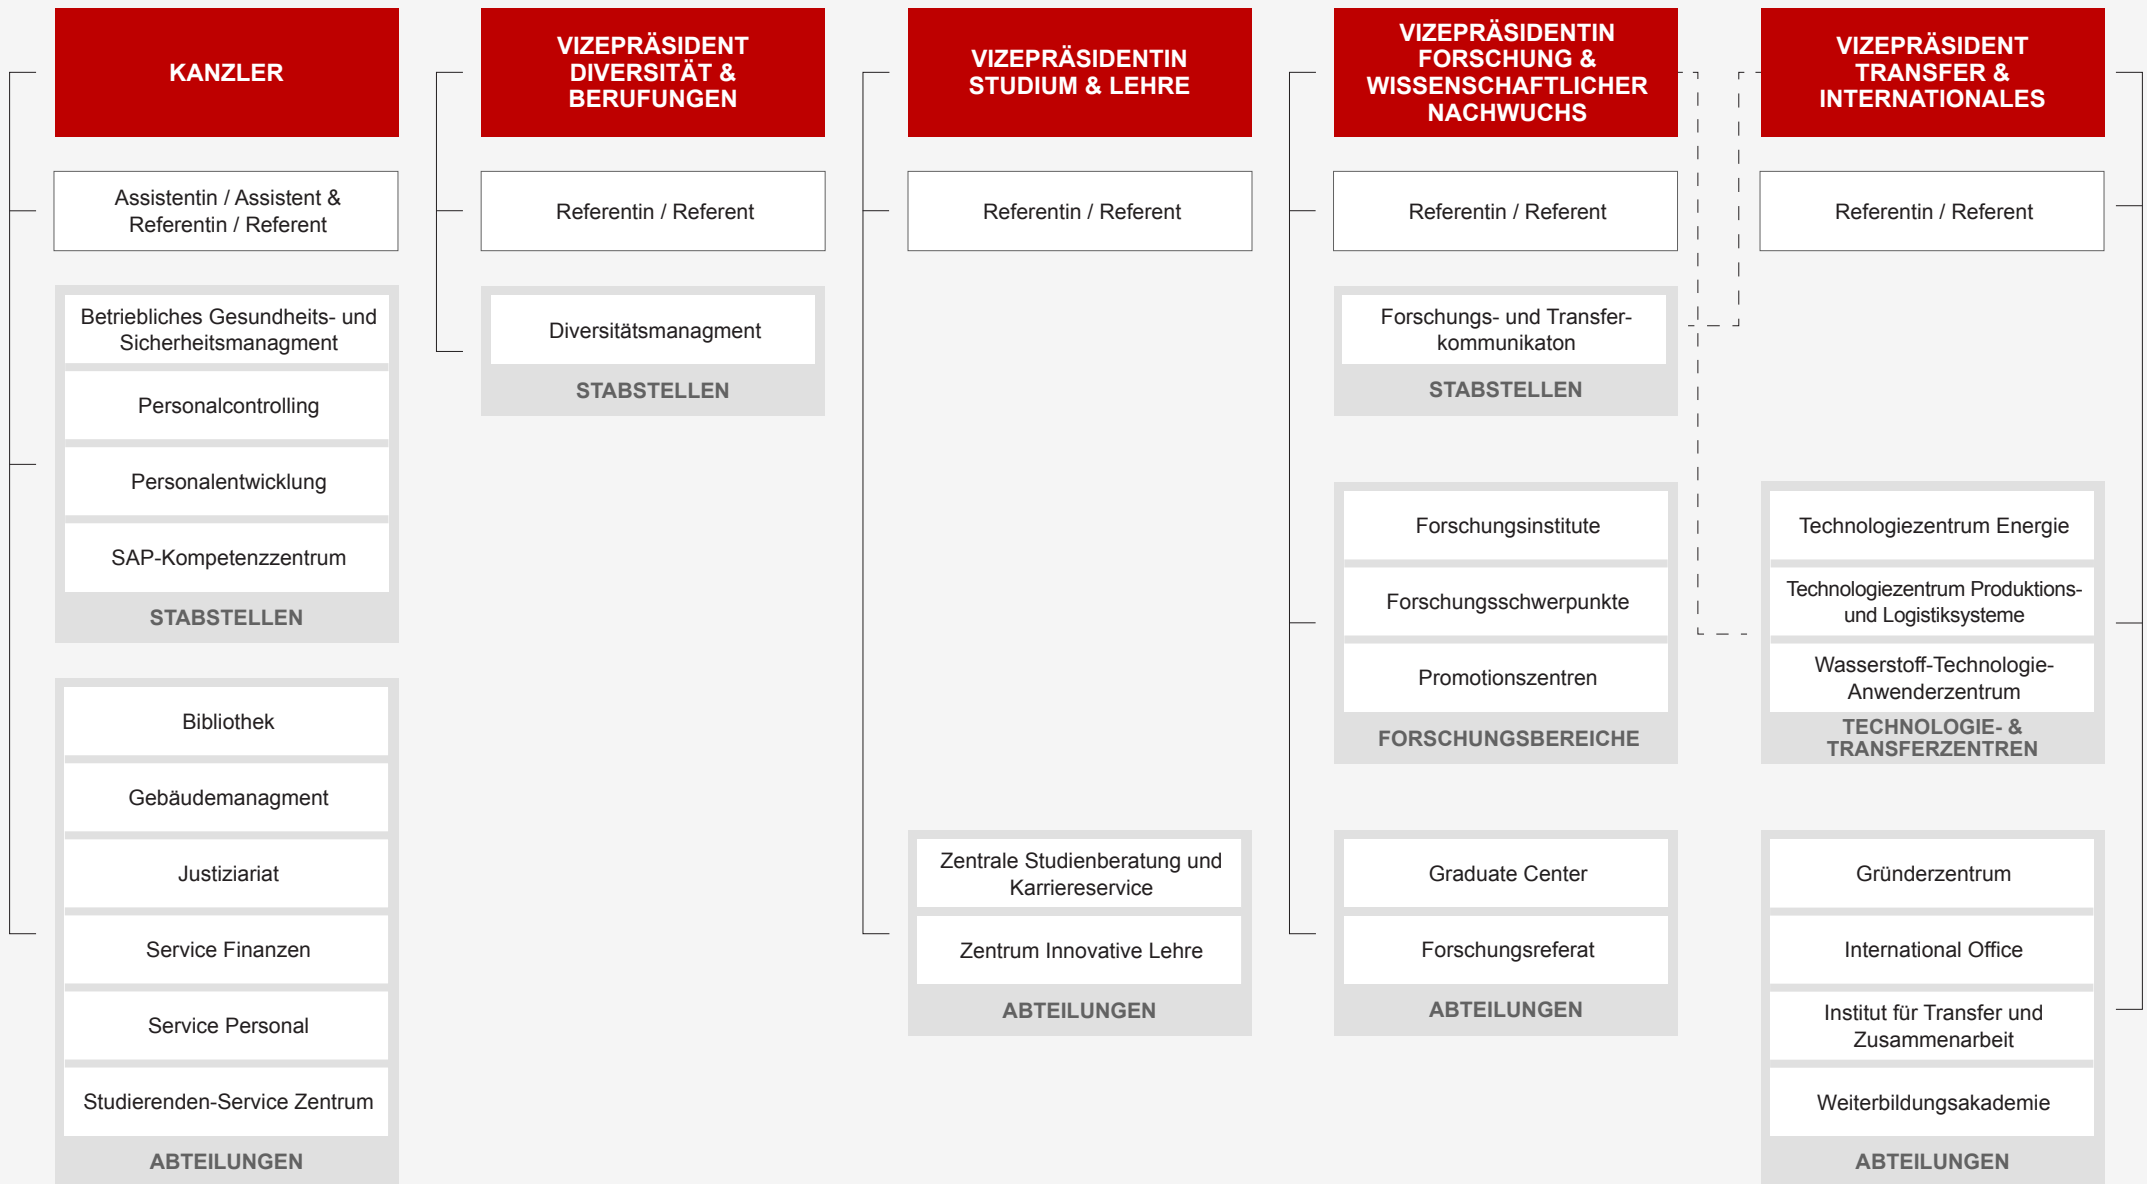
KANZLER

Assistentin / Assistent & Referentin / Referent

Betriebliches Gesundheits- und Sicherheitsmanagment

Personalcontrolling

Personalentwicklung

SAP-Kompetenzzentrum

STABSTELLEN

Bibliothek

Gebäudemanagment

Justiziariat

Service Finanzen

Service Personal

Studierenden-Service Zentrum

ABTEILUNGEN

VIZEPRÄSIDENT DIVERSITÄT & BERUFUNGEN

Referentin / Referent

Diversitätsmanagment

STABSTELLEN

VIZEPRÄSIDENTIN STUDIUM & LEHRE

Referentin / Referent

Zentrale Studienberatung und Karriereservice

Zentrum Innovative Lehre

ABTEILUNGEN

VIZEPRÄSIDENTIN FORSCHUNG & WISSENSCHAFTLICHER NACHWUCHS

Referentin / Referent

Forschungs- und Transferkommunikaton

STABSTELLEN

Forschungsinstitute

Forschungsschwerpunkte

Promotionszentren

FORSCHUNGSBEREICHE

Graduate Center

Forschungsreferat

ABTEILUNGEN

VIZEPRÄSIDENT TRANSFER & INTERNATIONALES

Referentin / Referent

Technologiezentrum Energie

Technologiezentrum Produktions- und Logistiksysteme

Wasserstoff-Technologie-Anwenderzentrum

TECHNOLOGIE- & TRANSFERZENTREN

Gründerzentrum

International Office

Institut für Transfer und Zusammenarbeit

Weiterbildungsakademie

ABTEILUNGEN